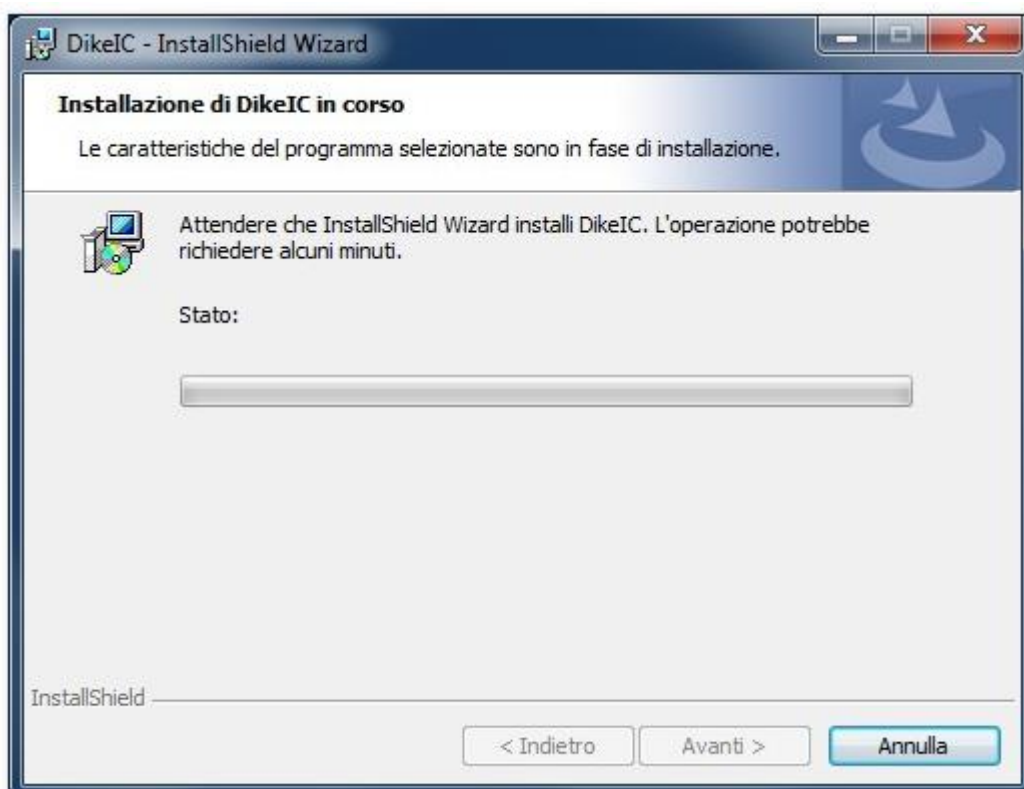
DikeIC - InstallShield Wizard

Installazione di DikeIC in corso

Le caratteristiche del programma selezionate sono in fase di installazione.

Attendere che InstallShield Wizard installi DikeIC. L'operazione potrebbe richiedere alcuni minuti.

Stato:

InstallShield

< Indietro

Avanti >

Annulla